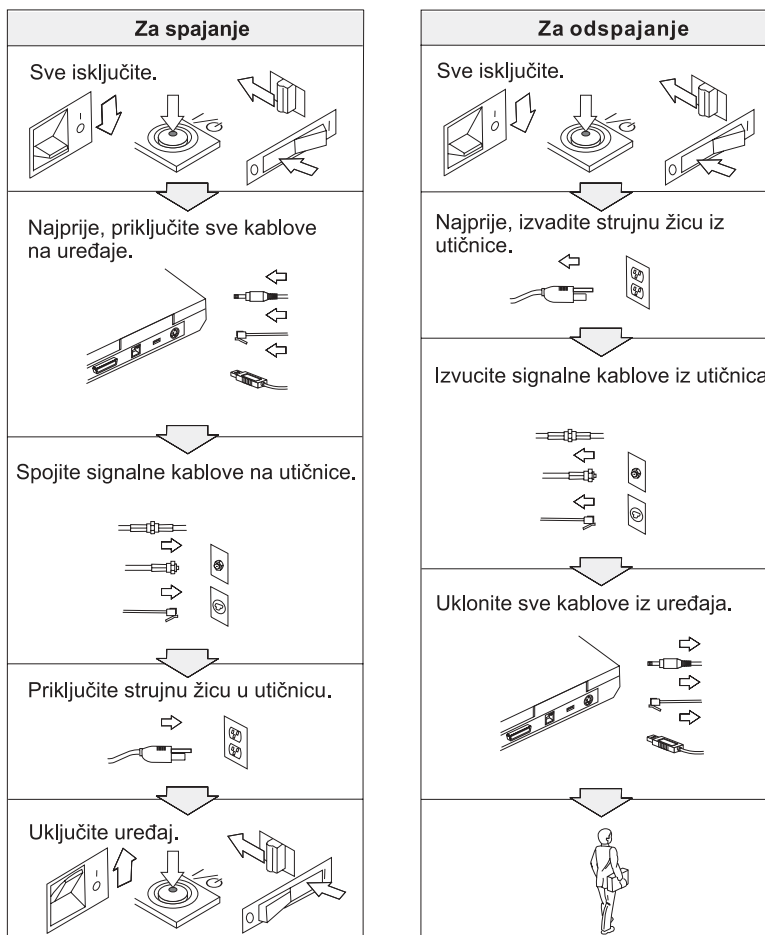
Za spajanje

Sve isključite.

Najprije, priključite sve kablove na uređaje.

Spojite signalne kablove na utičnice.

Priključite strujnu žicu u utičnicu.

Uključite uređaj.

Za odspajanje

Sve isključite.

Najprije, izvadite strujnu žicu iz utičnice.

Izvucite signalne kablove iz utičnica

Uklonite sve kablove iz uređaja.